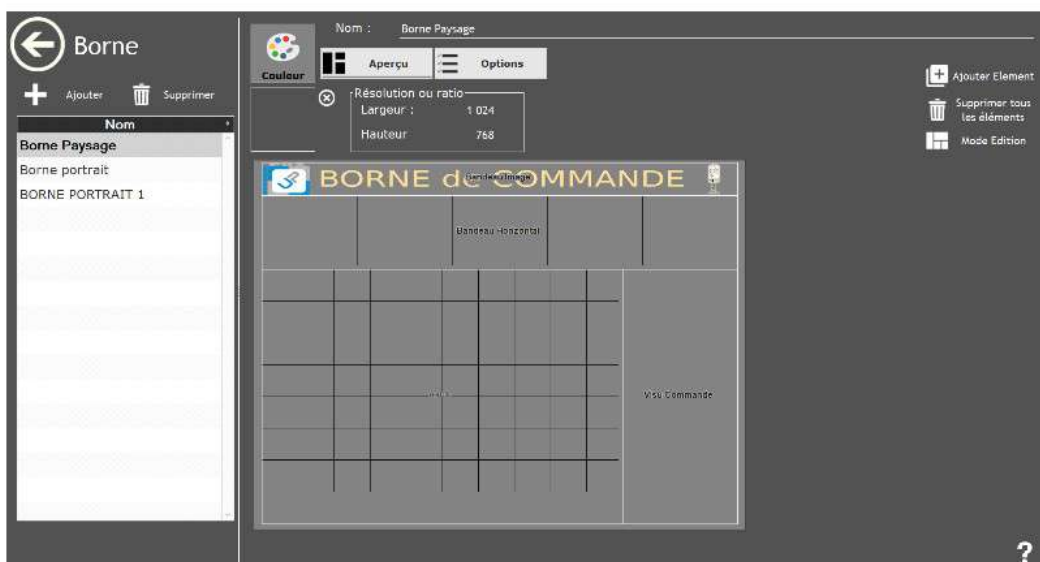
Borne

Ajouter

Supprimer

| Nom |
|---|
| Borne Paysage |
| Borne portrait |
| BORNE PORTRAIT 1 |

Nom : Borne Paysage

Couleur

Aperçu

Options

Résolution ou ratio

Largeur : 1 024

Hauteur 768

BORNE de COMMANDE

Bandeau Image

Bandeau Horizontal

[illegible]

Visu Commande

Ajouter Element

Supprimer tous les éléments

Mode Edition

?